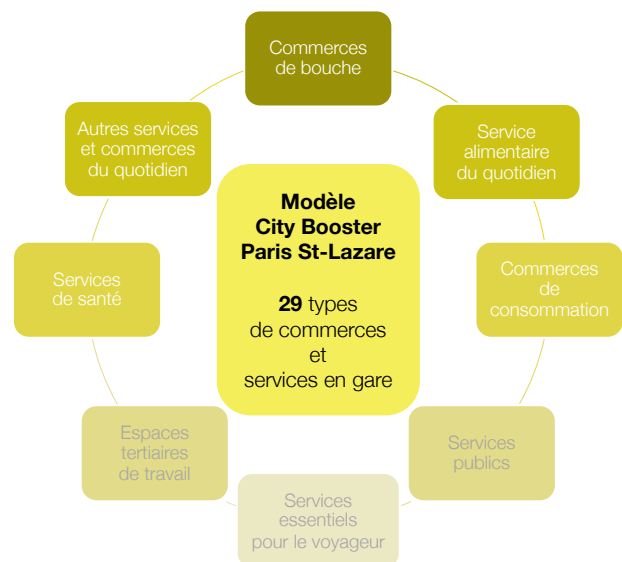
Modèle City Booster Paris St-Lazare

**29** types de commerces et services en gare

Commerces de bouche

Service alimentaire du quotidien

Commerces de consommation

Services publics

Services essentiels pour le voyageur

Espaces tertiaires de travail

Services de santé

Autres services et commerces du quotidien